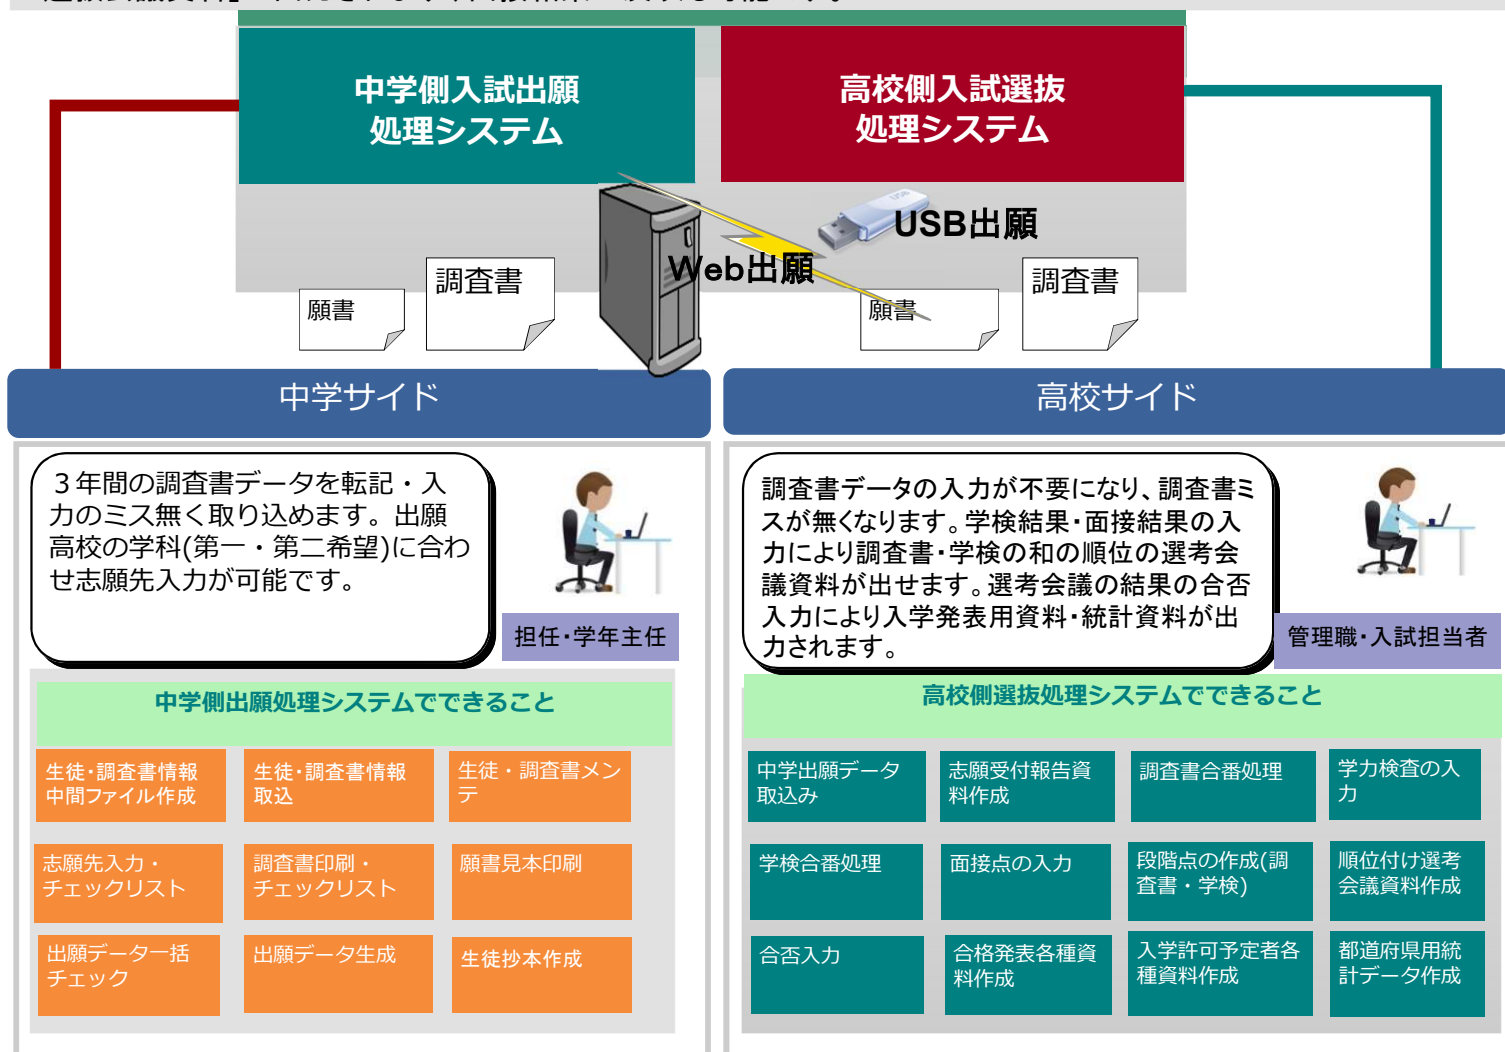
中学側入試出願
処理システム

高校側入試選抜
処理システム

USB出願

Web出願

願書

調査書

願書

調査書

中学サイド

高校サイド

３年間の調査書データを転記・入力のミス無く取り込めます。出願高校の学科(第一・第二希望)に合わせ志願先入力が可能です。

担任･学年主任

調査書データの入力が不要になり、調査書ミスが無くなります。学検結果･面接結果の入力により調査書・学検の和の順位の選考会議資料が出せます。選考会議の結果の合否入力により入学発表用資料･統計資料が出力されます。

管理職･入試担当者

中学側出願処理システムでできること

生徒･調査書情報中間ファイル作成

生徒･調査書情報取込

生徒・調査書メンテ

志願先入力・チェックリスト

調査書印刷・チェックリスト

願書見本印刷

出願データ一括チェック

出願データ生成

生徒抄本作成

高校側選抜処理システムでできること

中学出願データ取込み

志願受付報告資料作成

調査書合番処理

学力検査の入力

学検合番処理

面接点の入力

段階点の作成(調査書・学検)

順位付け選考会議資料作成

合否入力

合格発表各種資料作成

入学許可予定者各種資料作成

都道府県用統計データ作成